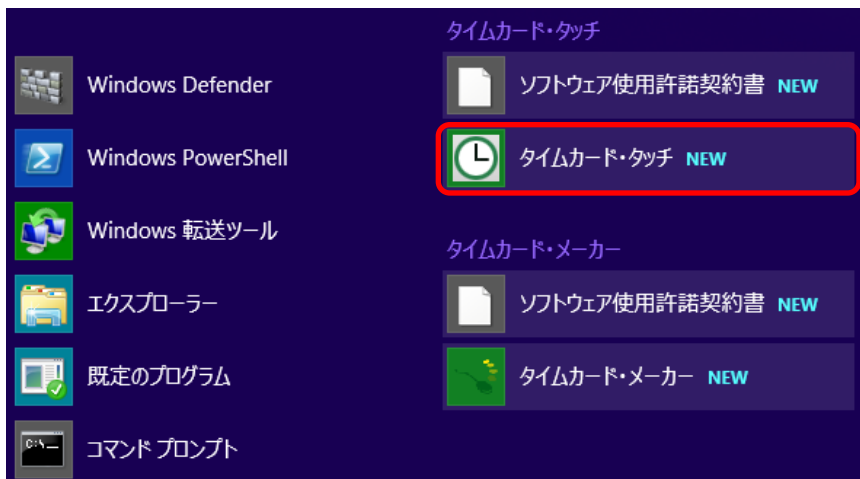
Windows Defender

Windows PowerShell

Windows 転送ツール

エクスプローラー

既定のプログラム

コマンド プロンプト

タイムカード・タッチ

ソフトウェア使用許諾契約書 NEW

タイムカード・タッチ NEW

タイムカード・メーカー

ソフトウェア使用許諾契約書 NEW

タイムカード・メーカー NEW